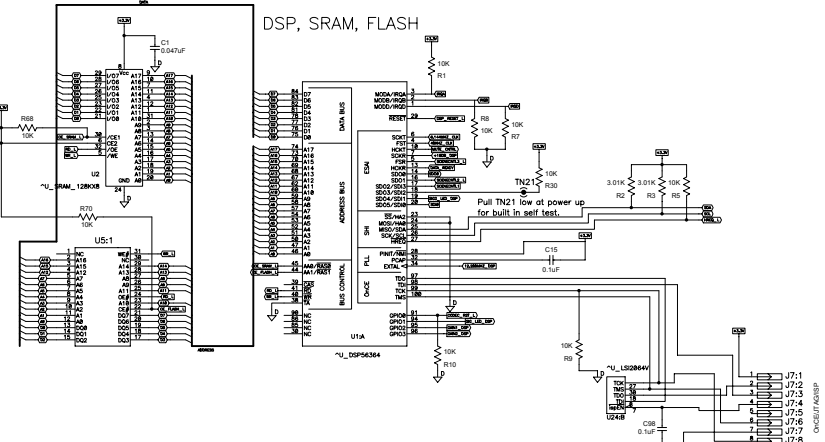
DSP, SRAM, FLASH

C1
0.047uF

R68
10K

~U_SRAM_128KX8

U2

R70
10K

U5:1

Vcc
I/O7
I/O6
I/O5
I/O4
I/O3
I/O2
I/O1
I/O0
/CE1
CE2
/OE
/WE
GND

A16
A15
A14
A13
A12
A11
A10
A9
A8
A7
A6
A5
A4
A3
A2
A1
A0

NC
A16
A15
A12
A7
A6
A5
A4
A3
A2
A1
A0
DQ0
DQ1
DQ2

WE
NC
A14
A13
A8
A9
A11
OE
A10
CE
DQ7
DQ6
DQ5
DQ4
DQ3

DATA BUS
D7
D6
D5
D4
D3
D2
D1
D0

ADDRESS BUS
A17
A16
A15
A14
A13
A12
A11
A10
A9
A8
A7
A6
A5
A4
A3
A2
A1
A0

BUS CONTROL
AA0/RAS0
AA1/RAS1
CAS
RD
WR
NC
NC
NC

U1:A
~U_DSP56364

MODA/IRQA
MODB/IRQB
MODD/IRQD
RESET

ESAI
SCKT
FST
HCKT
SCKR
FSR
HCKR
SDO0
SDO1
SDO2/SDI3
SDO3/SDI2
SDO4/SDI1
SDO5/SDI0

SHI
SS/HA2
MOSI/HA0
MISO/SDA
SCK/SCL
HREQ

PLL
PINIT/NMI
PCAP
EXTAL

OnCE
TDO
TDI
TCK
TMS

GPIO0
GPIO1
GPIO2
GPIO3

10K
R1

R8
10K

10K
R7

TN21
10K
R30

Pull TN21 low at power up for built in self test.

3.01K
R2
3.01K
R3
10K
R5

C15
0.1uF

10K
R9

10K
R10

~U_LSI2064V
U24:B
TCK
TMS
TDI
TDO
ispEN

C98
0.1uF

J7:1
J7:2
J7:3
J7:4
J7:5
J7:6
J7:7
J7:8

OnCE/JTAG/ISP